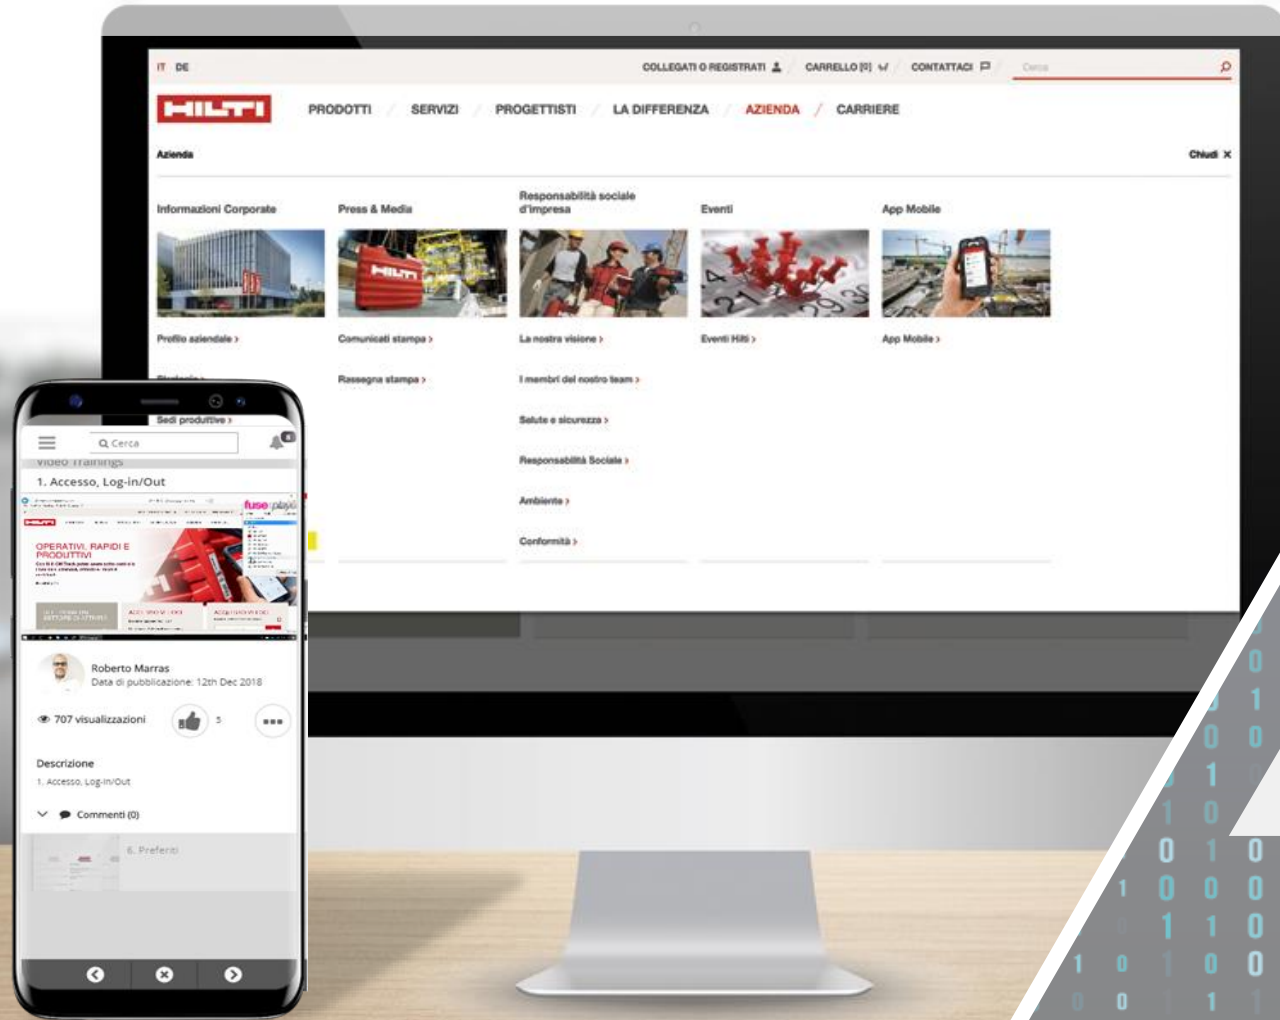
IT DE

COLLEGATI O REGISTRATI CARRELLO [0] CONTATTACI Cerca

HILTI

PRODOTTI / SERVIZI / PROGETTISTI / LA DIFFERENZA / AZIENDA / CARRIERE

Azienda

Chiudi ×

Informazioni Corporate

Profilo aziendale ›

Strategia ›

Sedi produttive ›

Press & Media

Comunicati stampa ›

Rassegna stampa ›

Responsabilità sociale d'impresa

La nostra visione ›

I membri del nostro team ›

Salute e sicurezza ›

Responsabilità Sociale ›

Ambiente ›

Conformità ›

Eventi

Eventi Hilti ›

App Mobile

App Mobile ›

Cerca

Video Trainings

1. Accesso, Log-in/Out

fuse play

OPERATIVI, RAPIDI E PRODUTTIVI

Roberto Marras

Data di pubblicazione: 12th Dec 2018

707 visualizzazioni

5

Descrizione

1. Accesso, Log-in/Out

Commenti (0)

6. Preferiti

0 1 0 0 1 0 0 1 0 1 0 0 0 1 1 0 1 0 0 0 1 1